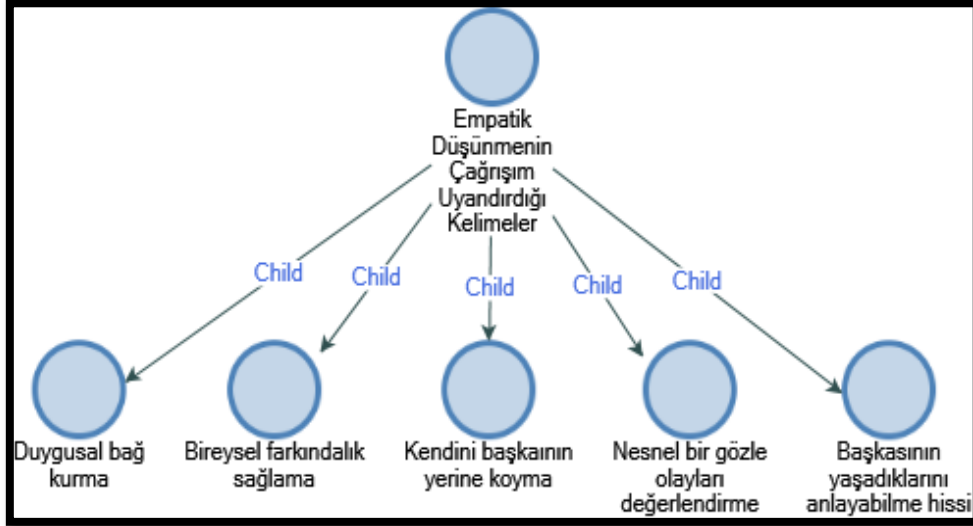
Empatik Düşünmenin Çağrışım Uyandırdığı Kelimeler

Child

Child

Child

Child

Child

Duygusal bağ kurma

Bireysel farkındalık sağlama

Kendini başkaının yerine koyma

Nesnel bir gözle olayları değerlendirme

Başkasının yaşadıklarını anlayabilme hissi